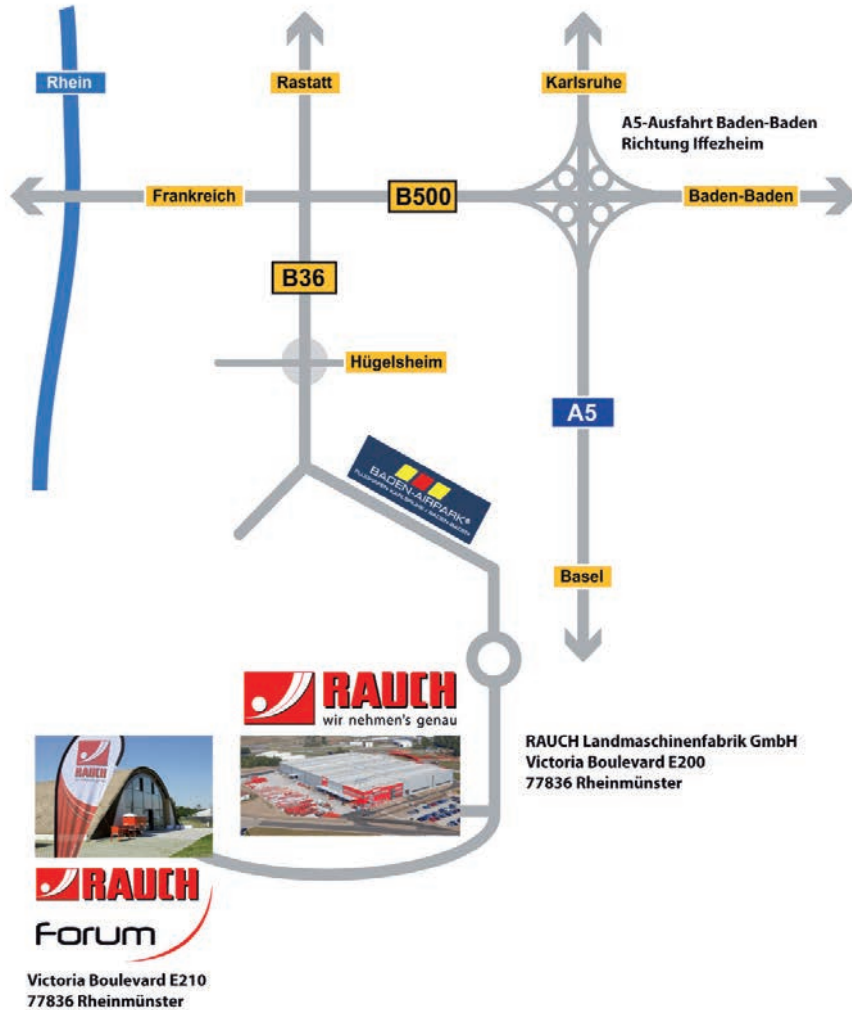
Rhein

Rastatt

Karlsruhe

A5-Ausfahrt Baden-Baden
Richtung Iffezheim

Frankreich

B500

Baden-Baden

B36

Hügelsheim

A5

BADEN-AIRPARK®
FLUGHAFEN KARLSRUHE / BADEN-BADEN

Basel

RAUCH
wir nehmen's genau

RAUCH Landmaschinenfabrik GmbH
Victoria Boulevard E200
77836 Rheinmünster

RAUCH

RAUCH
Forum

Victoria Boulevard E210
77836 Rheinmünster